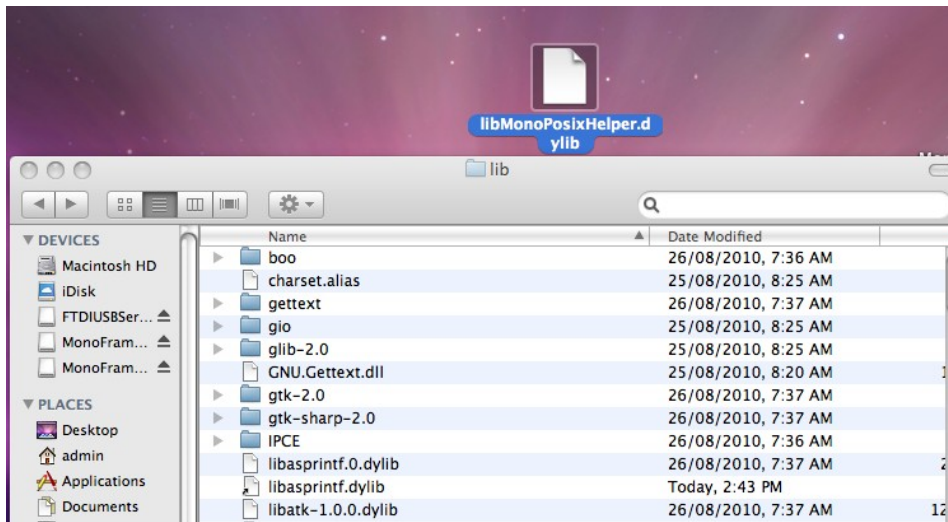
libMonoPosixHelper.dylib

lib

▼ DEVICES
Macintosh HD
iDisk
FTDIUSBSer... ⏏
MonoFram... ⏏
MonoFram... ⏏

▼ PLACES
Desktop
admin
Applications
Documents

| Name | Date Modified |
|---|---|
| boo | 26/08/2010, 7:36 AM |
| charset.alias | 25/08/2010, 8:25 AM |
| gettext | 26/08/2010, 7:37 AM |
| gio | 25/08/2010, 8:25 AM |
| glib-2.0 | 25/08/2010, 8:25 AM |
| GNU.Gettext.dll | 25/08/2010, 8:20 AM |
| gtk-2.0 | 26/08/2010, 7:37 AM |
| gtk-sharp-2.0 | 26/08/2010, 7:37 AM |
| IPCE | 26/08/2010, 7:36 AM |
| libasprintf.0.dylib | 26/08/2010, 7:37 AM |
| libasprintf.dylib | Today, 2:43 PM |
| libatk-1.0.0.dylib | 26/08/2010, 7:37 AM |